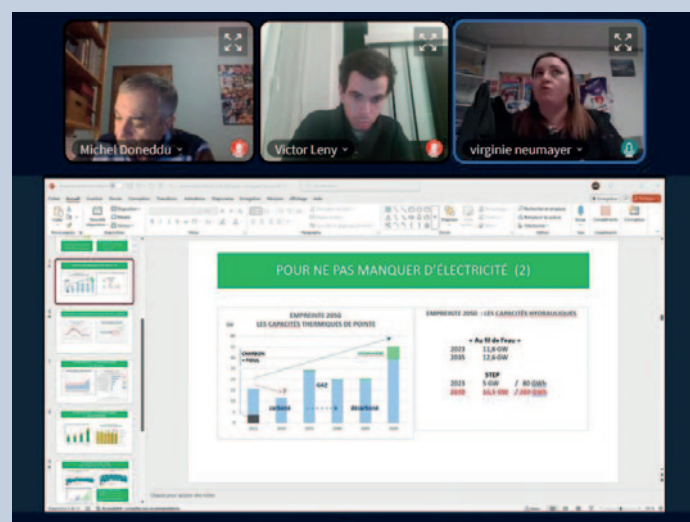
Michel Doneddu

Victor Leny

virginie neumayer

POUR NE PAS MANQUER D'ÉLECTRICITÉ (2)

EMPREINTE 2050
LES CAPACITÉS THERMIQUES DE POINTE

CHARBON
+ FIOUL

GAZ

EMPREINTE 2050 : LES CAPACITÉS HYDRAULIQUES

« Au fil de l'eau »
2023 11,6 GW
2035 12,6 GW

STEP
2023 5 GW / 80 GWh
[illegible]